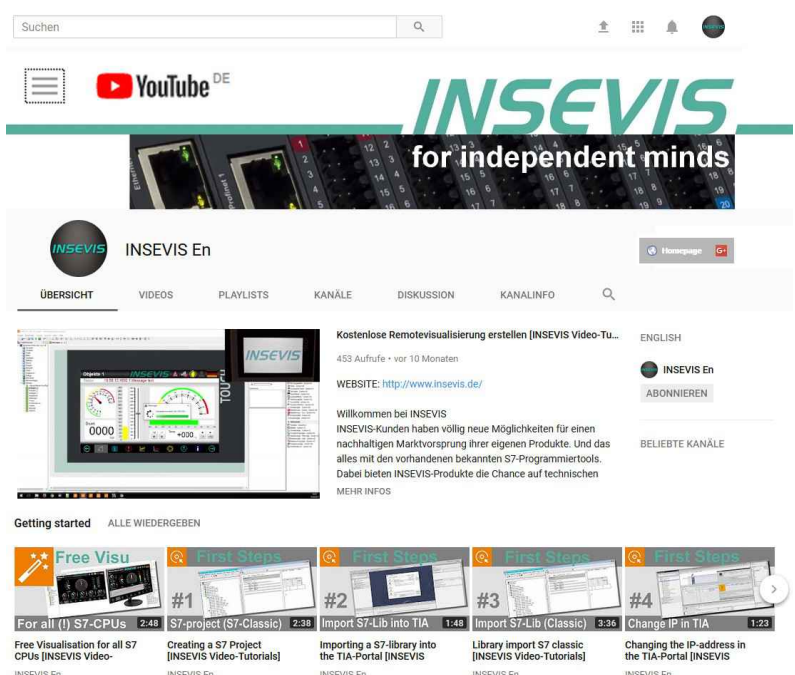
Suchen

YouTube DE

INSEVIS

for independent minds

INSEVIS

INSEVIS En

Homepage

ÜBERSICHT VIDEOS PLAYLISTS KANÄLE DISKUSSION KANALINFO

INSEVIS

Kostenlose Remotevisualisierung erstellen [INSEVIS Video-Tu...

453 Aufrufe • vor 10 Monaten

WEBSITE: http://www.insevis.de/

Willkommen bei INSEVIS
INSEVIS-Kunden haben völlig neue Möglichkeiten für einen nachhaltigen Marktvorsprung ihrer eigenen Produkte. Und das alles mit den vorhandenen bekannten S7-Programmiertools. Dabei bieten INSEVIS-Produkte die Chance auf technischen

MEHR INFOS

ENGLISH

INSEVIS En

ABONNIEREN

BELIEBTE KANÄLE

Getting started ALLE WIEDERGEBEN

Free Visu
For all (!) S7-CPUs 2:48
Free Visualisation for all S7 CPUs [INSEVIS Video-
INSEVIS En

First Steps
#1 S7-project (S7-Classic) 2:38
Creating a S7 Project [INSEVIS Video-Tutorials]
INSEVIS En

First Steps
#2 Import S7-Lib into TIA 1:48
Importing a S7-library into the TIA-Portal [INSEVIS
INSEVIS En

First Steps
#3 Import S7-Lib (Classic) 3:36
Library import S7 classic [INSEVIS Video-Tutorials]
INSEVIS En

First Steps
#4 Change IP in TIA 1:23
Changing the IP-address in the TIA-Portal [INSEVIS
INSEVIS En